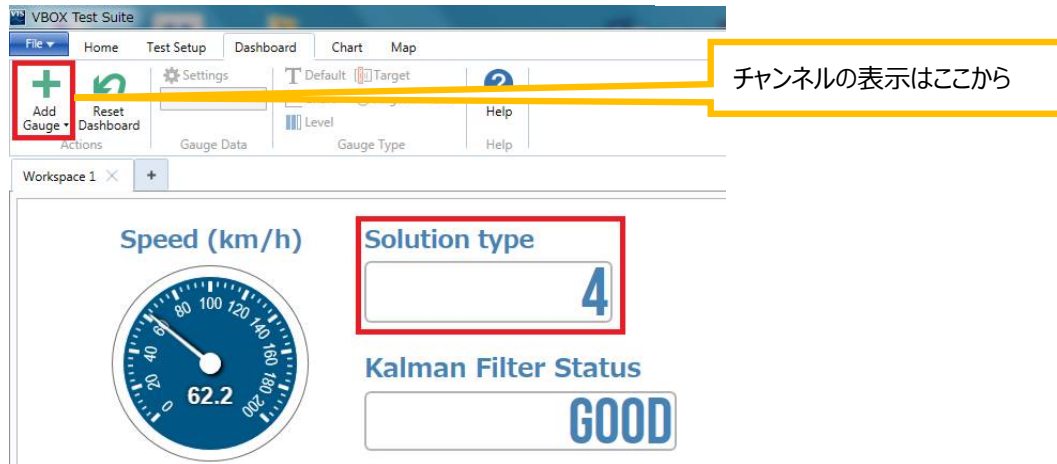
VBOX Test Suite

File

Home

Test Setup

Dashboard

Chart

Map

Add Gauge

Reset Dashboard

Actions

Settings

Gauge Data

Default

Target

Level

Gauge Type

Help

Help

チャンネルの表示はここから

Workspace 1

+

Speed (km/h)

0 20 40 60 80 100 120 140 160 180 200

62.2

Solution type

4

Kalman Filter Status

GOOD